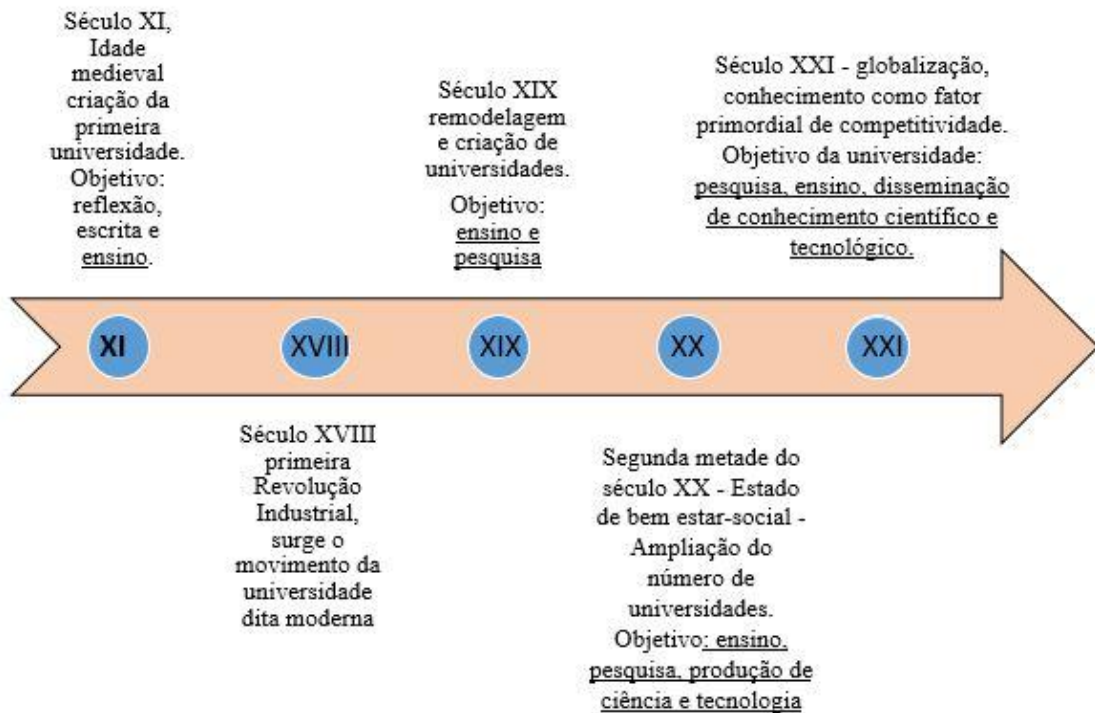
Século XI, Idade medieval criação da primeira universidade. Objetivo: reflexão, escrita e ensino.

Século XIX remodelagem e criação de universidades. Objetivo: ensino e pesquisa

Século XXI - globalização, conhecimento como fator primordial de competitividade. Objetivo da universidade: pesquisa, ensino, disseminação de conhecimento científico e tecnológico.

XI

XVIII

XIX

XX

XXI

Século XVIII primeira Revolução Industrial, surge o movimento da universidade dita moderna

Segunda metade do século XX - Estado de bem estar-social - Ampliação do número de universidades. Objetivo: ensino, pesquisa, produção de ciência e tecnologia